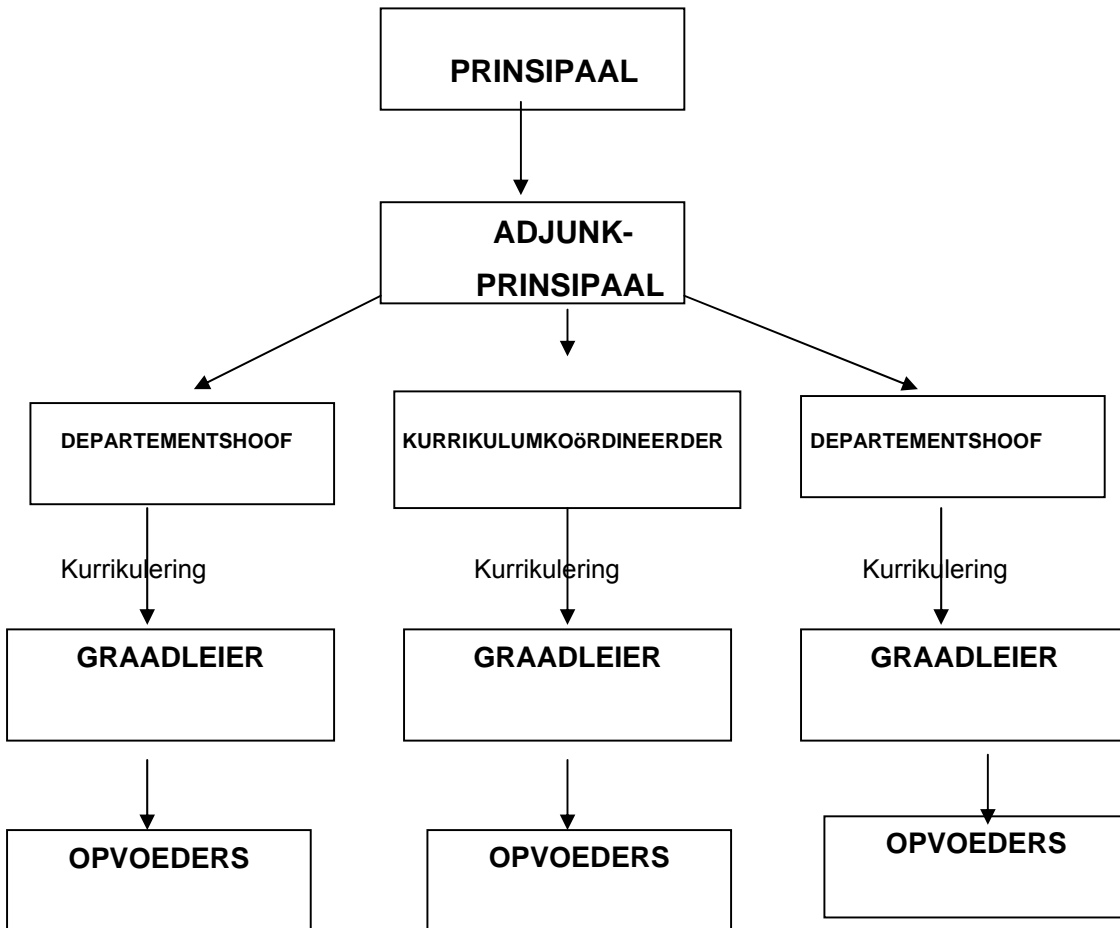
PRINSIPAAL

ADJUNK-PRINSIPAAL

DEPARTEMENTSHOOF

KURRIKULUMKOöRDINEERDER

DEPARTEMENTSHOOF

Kurrikulering

Kurrikulering

Kurrikulering

GRAADLEIER

GRAADLEIER

GRAADLEIER

OPVOEDERS

OPVOEDERS

OPVOEDERS